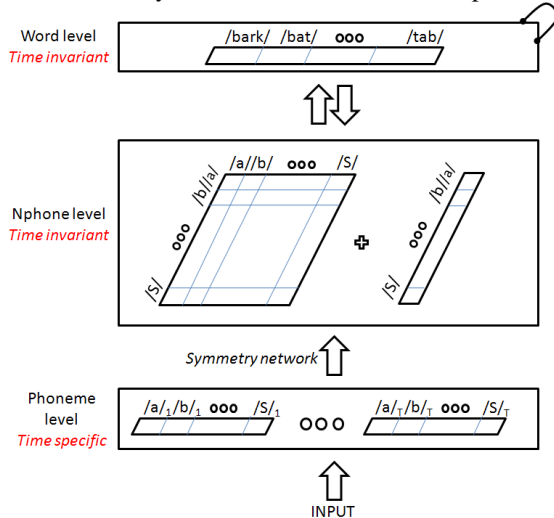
Word level
Time invariant

/bark/ /bat/ ooo /tab/

Nphone level
Time invariant

/a//b/ ooo /S/

/b//a/

ooo

/S/

/b//a/

ooo

/S/

Symmetry network

Phoneme level
Time specific

$/a/_1/b/_1$ ooo $/S/_1$ ooo $/a/_T/b/_T$ ooo $/S/_T$

INPUT